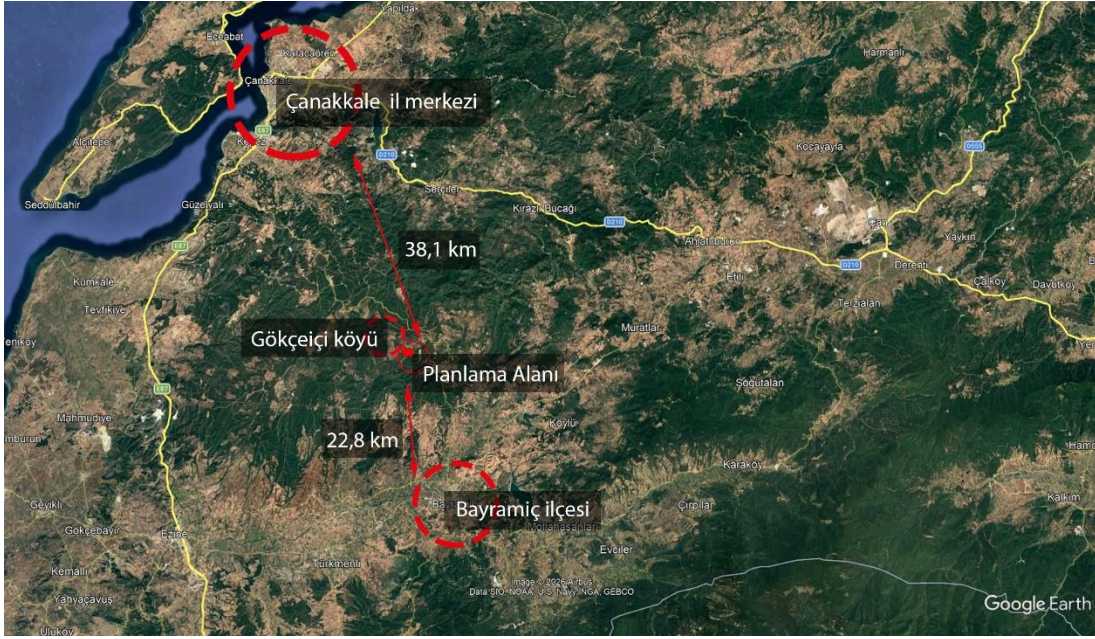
Yapıldak
Eceabat
Karacaören
Çanakkale
Çanakkale il merkezi
Harmanlı
Alçıtepe
E87
Kepez
D210
Kocayayla
D555
Sedddülbahir
Serçiler
Kirazlı Bucağı
D210
Güzelyalı
Çan
38,1 km
Ahlatlıburun
Yaykın
E87
D210
Dereoba
Etili
Çalköy
Kumkale
Davutköy
Terzialan
Tevfikiye
Gökçeiçi köyü
Muratlar
Yenikoy
Planlama Alanı
E87
Söğütalan
Mahmudiye
Koylu
22,8 km
Hamdi
Karaköy
Bayramiç ilçesi
Kalkım
Geyikli
Çırpılar
Mollahasanlar
Gökçebayır
Ezine
Evciler
Türkmenli
Kemallı
Image © 2025 Airbus
Data SIO, NOAA, U.S. Navy, NGA, GEBCO
Yahyaçavuş
Google Earth
Uluköy